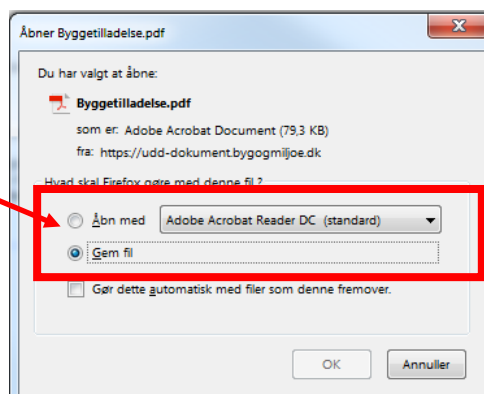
Åbner Byggetilladelse.pdf

Du har valgt at åbne:

Byggetilladelse.pdf

som er: Adobe Acrobat Document (79,3 KB)

fra: https://udd-dokument.bygogmiljoe.dk

Hvad skal Firefox gøre med denne fil?

Åbn med Adobe Acrobat Reader DC (standard)

Gem fil

Gør dette automatisk med filer som denne fremover.

OK Annuller